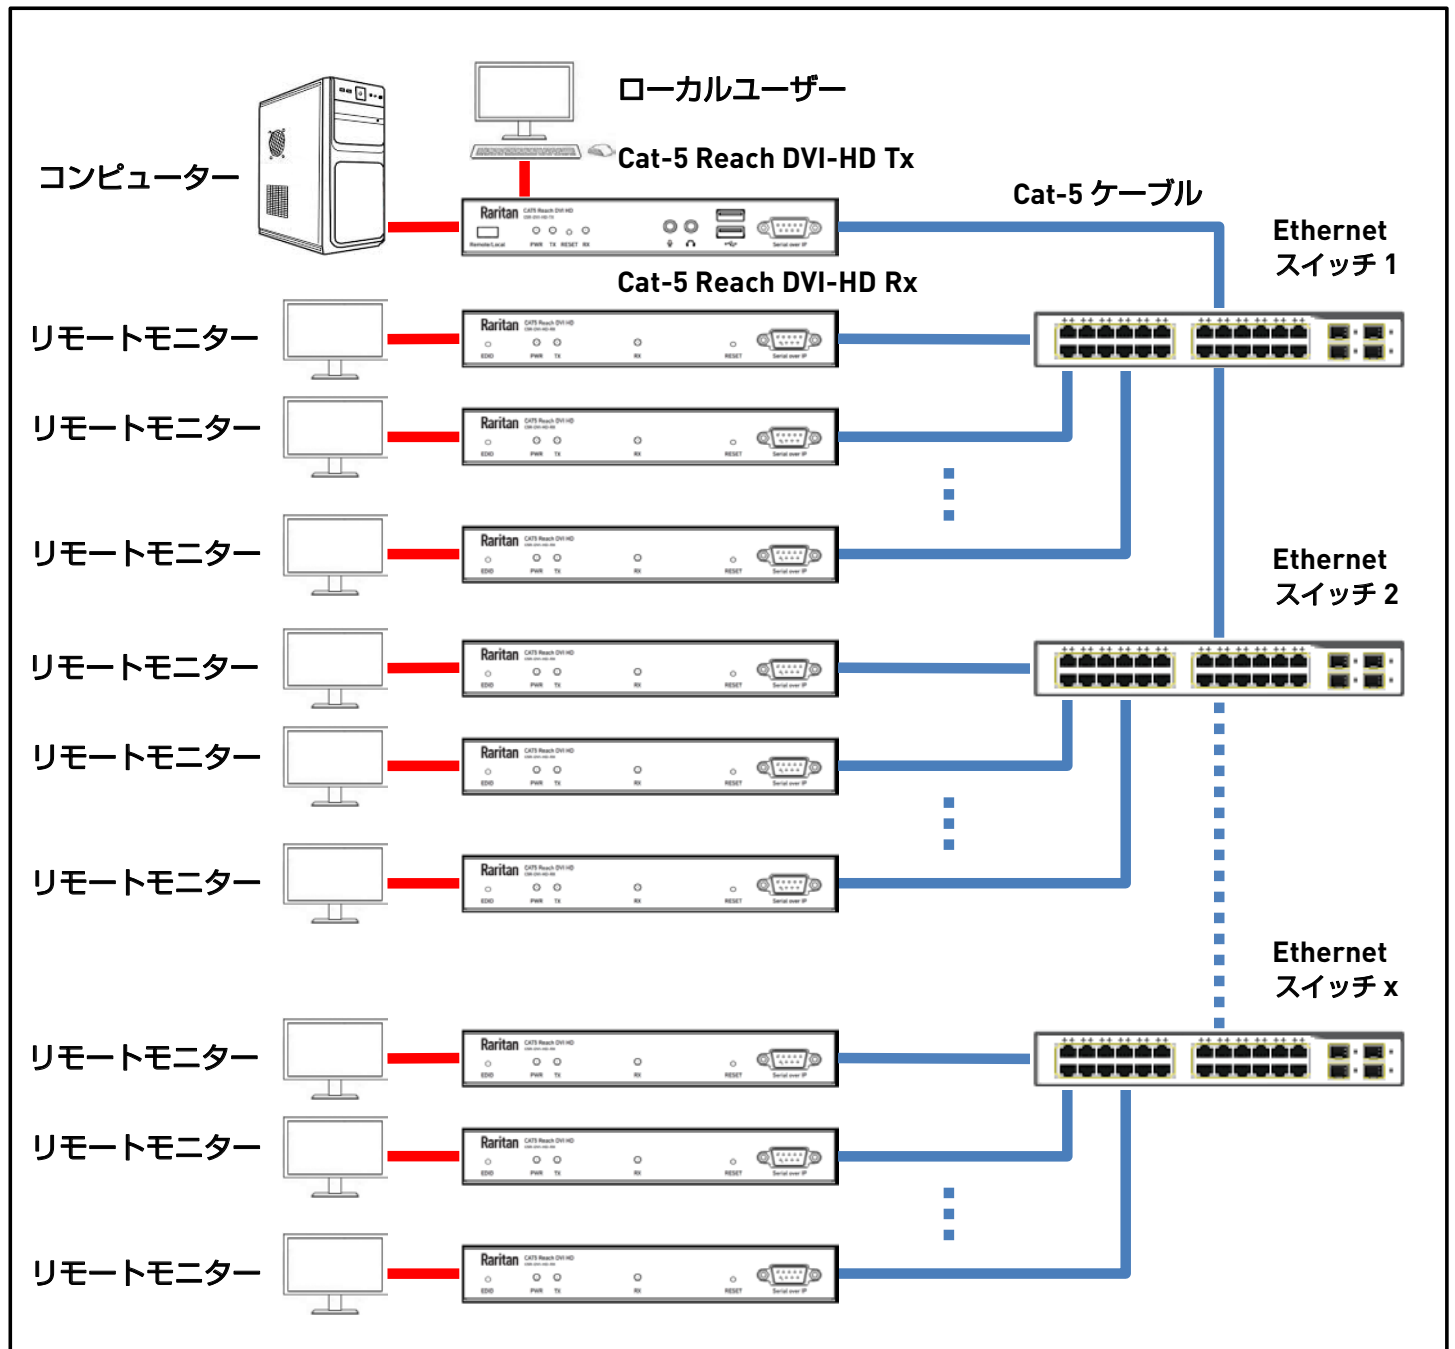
ローカルユーザー

Cat-5 Reach DVI-HD Tx

コンピューター

Raritan

Cat-5 ケーブル

Ethernet
スイッチ 1

Cat-5 Reach DVI-HD Rx

リモートモニター

Raritan

リモートモニター

Raritan

リモートモニター

Raritan

Ethernet
スイッチ 2

リモートモニター

Raritan

リモートモニター

Raritan

リモートモニター

Raritan

Ethernet
スイッチ x

リモートモニター

Raritan

リモートモニター

Raritan

リモートモニター

Raritan